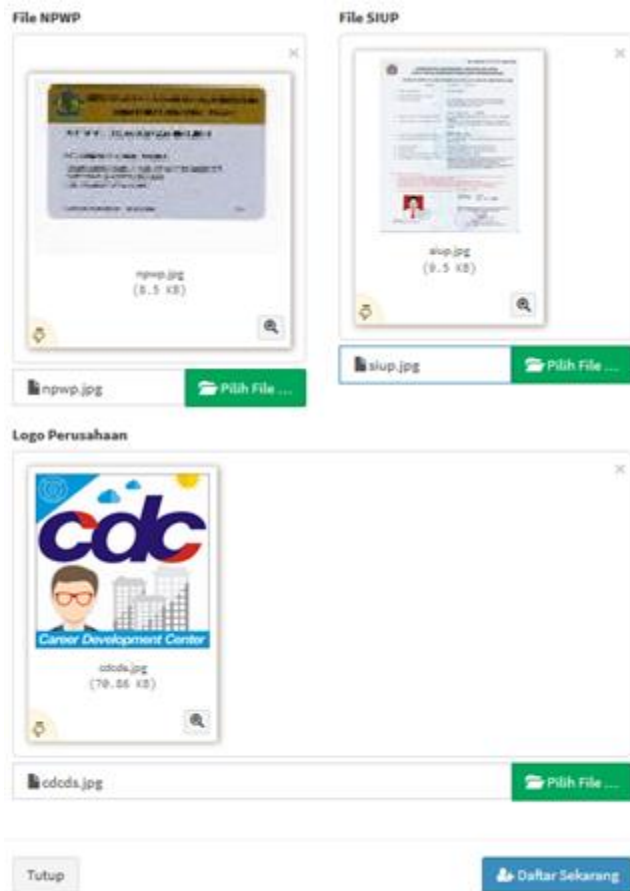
File NPWP

×

npwp.jpg
(8.5 KB)

npwp.jpg

Pilih File ...

File SIUP

×

siup.jpg
(8.5 KB)

siup.jpg

Pilih File ...

Logo Perusahaan

×

cdc

Career Development Center

cdcds.jpg
(70.86 KB)

cdcds.jpg

Pilih File ...

Tutup

Daftar Sekarang